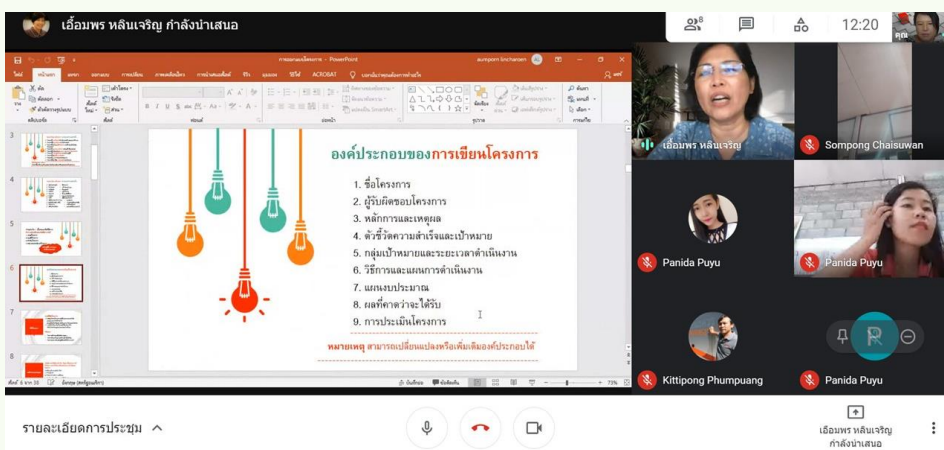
เอื้อมพร หลินเจริญ กำลังนำเสนอ

8

12:20

คุณ

การเขียนโครงการ - PowerPoint

aumporn linchareon

ไฟล์ หน้าแรก แทรก ออกแบบ การเปลี่ยน ภาพเคลื่อนไหว การนำเสนอสไลด์ ตรวจทาน มุมมอง วิธีใช้ ACROBAT บอกฉันว่าคุณต้องการทำอะไร

แชร์

องค์ประกอบของการเขียนโครงการ

1. ชื่อโครงการ
2. ผู้รับผิดชอบโครงการ
3. หลักการและเหตุผล
4. ตัวชี้วัดความสำเร็จและเป้าหมาย
5. กลุ่มเป้าหมายและระยะเวลาดำเนินงาน
6. วิธีการและแผนการดำเนินงาน
7. แผนงบประมาณ
8. ผลที่คาดว่าจะได้รับ
9. การประเมินโครงการ

หมายเหตุ สามารถเปลี่ยนแปลงหรือเพิ่มเติมองค์ประกอบได้

สไลด์ 6 จาก 38

บันทึกย่อ ข้อคิดเห็น

73%

เอื้อมพร หลินเจริญ

Sompong Chaisuwan

Panida Puyu

Panida Puyu

Kittipong Phumpuang

Panida Puyu

รายละเอียดการประชุม

เอื้อมพร หลินเจริญ กำลังนำเสนอ